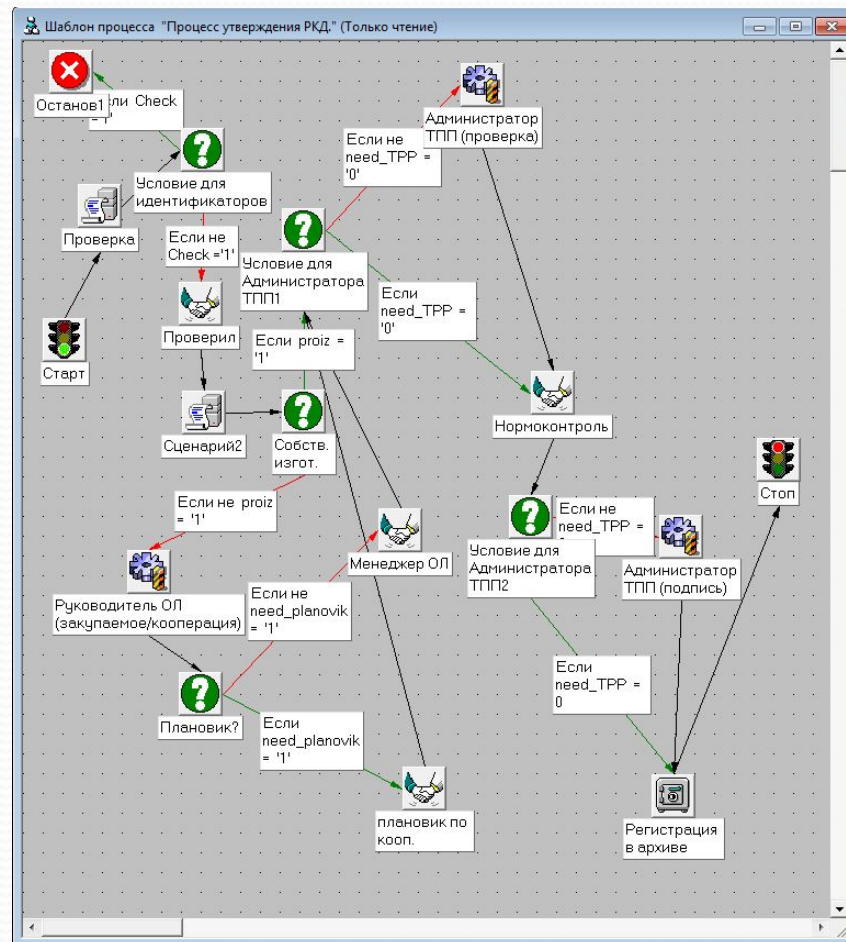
Шаблон процесса "Процесс утверждения РКД." (Только чтение)

Останов1
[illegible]ли Check = '1'
Условие для идентификаторов
Проверка
Если не Check ='1'
Старт
Проверил
Сценарий2
Собств. изгот.
Если не need_TPP = '0'
Администратор ТПП (проверка)
Условие для Администратора ТПП1
Если need_TPP = '0'
Если proiz = '1'
Нормоконтроль
Если не proiz = '1'
Менеджер ОЛ
Руководитель ОЛ (закупаемое/кооперация)
Если не need_planovik = '1'
Плановик?
Если need_planovik = '1'
плановик по кооп.
Условие для Администратора ТПП2
Если не need_TPP = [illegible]
Администратор ТПП (подпись)
Стоп
Если need_TPP = 0
Регистрация в архиве